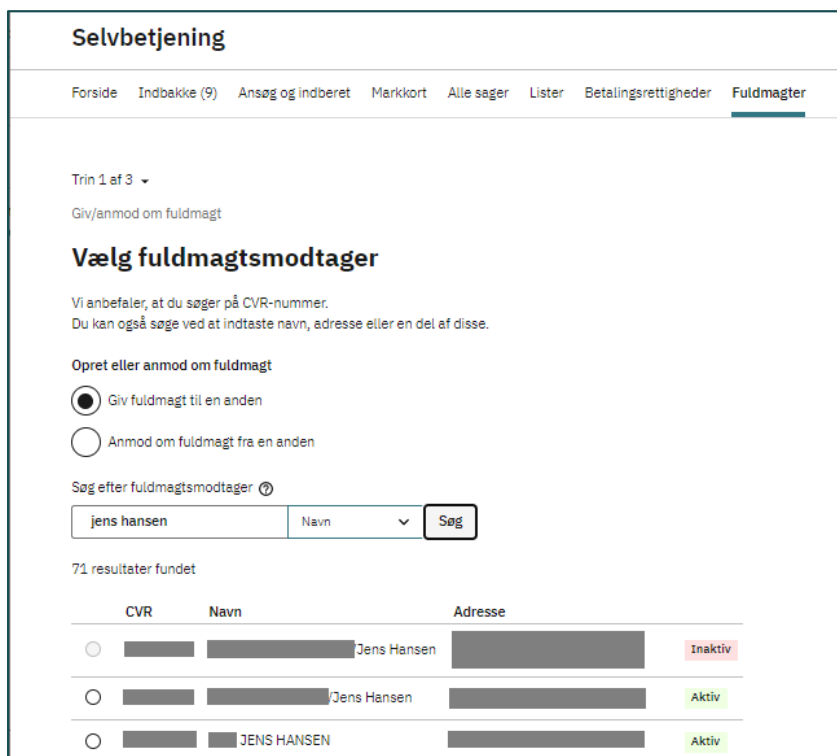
Selvbetjening

Forside Indbakke (9) Ansøg og indberet Markkort Alle sager Lister Betalingsrettigheder Fuldmagter

Trin 1 af 3

Giv/anmod om fuldmagt

Vælg fuldmagtsmodtager

Vi anbefaler, at du søger på CVR-nummer.
Du kan også søge ved at indtaste navn, adresse eller en del af disse.

Opret eller anmod om fuldmagt

Giv fuldmagt til en anden

Anmod om fuldmagt fra en anden

Søg efter fuldmagtsmodtager

jens hansen | Navn | Søg

71 resultater fundet

| CVR | Navn | Adresse | |
|---|---|---|---|
| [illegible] | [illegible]Jens Hansen | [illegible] | Inaktiv |
| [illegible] | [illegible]/Jens Hansen | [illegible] | Aktiv |
| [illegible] | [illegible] JENS HANSEN | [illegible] | Aktiv |